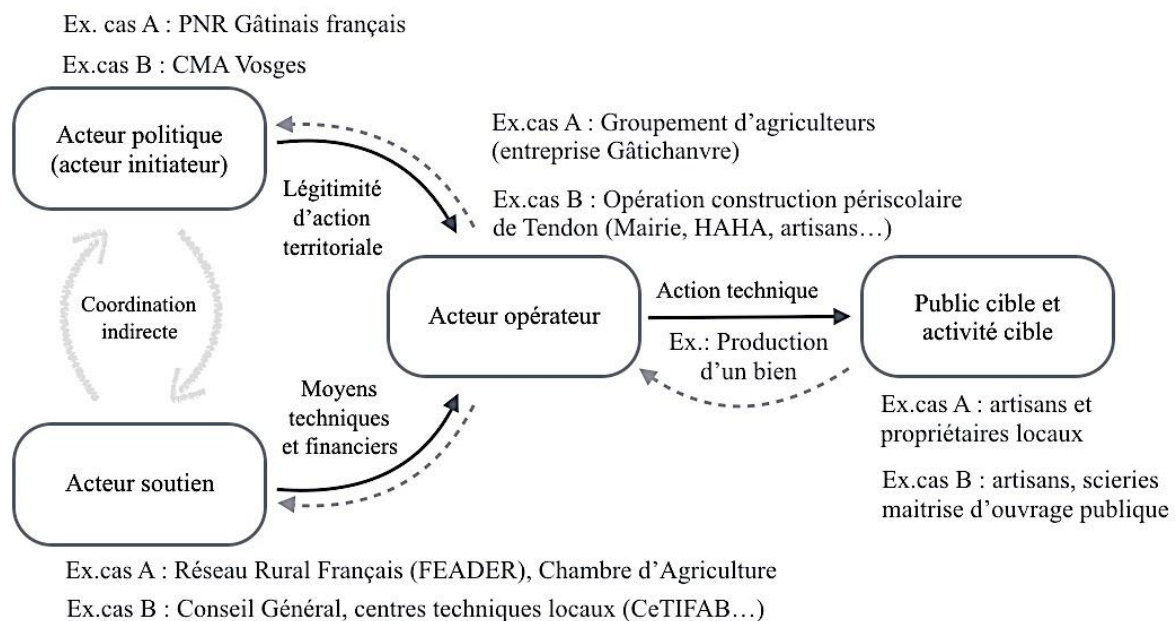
Ex. cas A : PNR Gâtinais français

Ex.cas B : CMA Vosges

Acteur politique (acteur initiateur)

Ex.cas A : Groupement d'agriculteurs (entreprise Gâtichanvre)

Ex.cas B : Opération construction périscolaire de Tendon (Mairie, HAHA, artisans…)

Légitimité d'action territoriale

Coordination indirecte

Acteur opérateur

Action technique

Ex.: Production d'un bien

Public cible et activité cible

Moyens techniques et financiers

Ex.cas A : artisans et propriétaires locaux

Ex.cas B : artisans, scieries maitrise d'ouvrage publique

Acteur soutien

Ex.cas A : Réseau Rural Français (FEADER), Chambre d'Agriculture

Ex.cas B : Conseil Général, centres techniques locaux (CeTIFAB…)